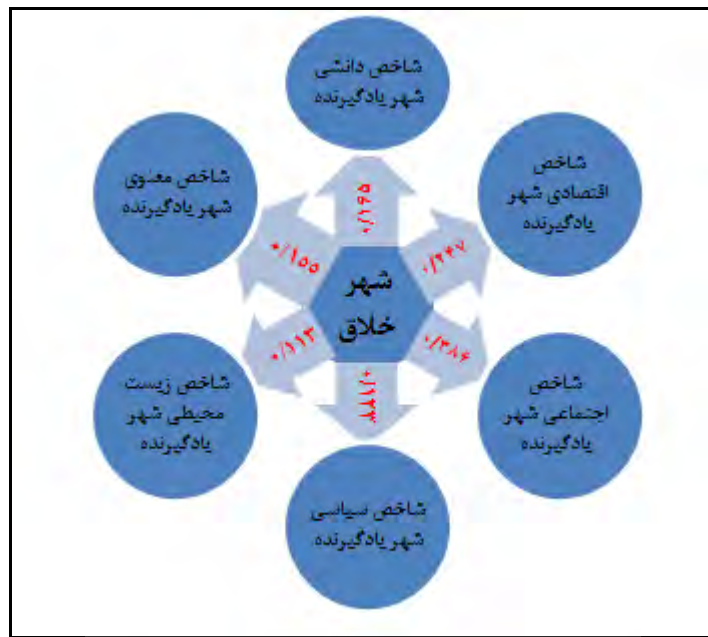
شاخص دانشی شهر یادگیرنده

شاخص معنوی شهر یادگیرنده

شاخص اقتصادی شهر یادگیرنده

۰/۱۹۵

۰/۱۵۵

۰/۲۴۷

شهر خلاق

۰/۱۱۳

۰/۲۸۶

۰/۲۲۸

شاخص زیست محیطی شهر یادگیرنده

شاخص اجتماعی شهر یادگیرنده

شاخص سیاسی شهر یادگیرنده